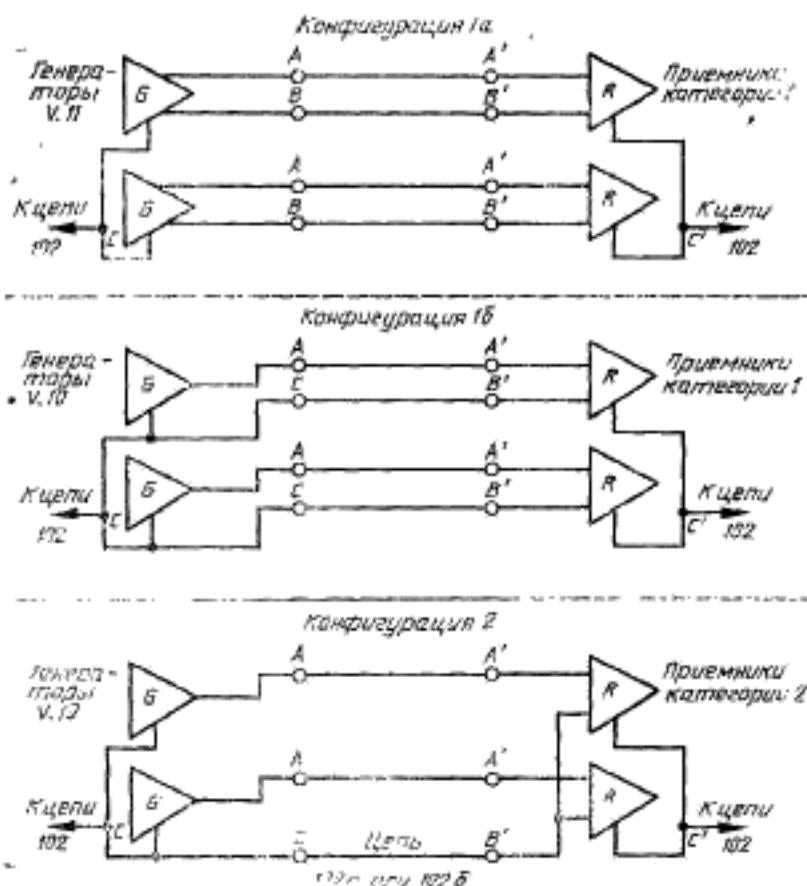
Конфигурация 1а

Генераторы V.11

Б

A

B

A'

B'

R

Приемники категории 1

Б

A

B

A'

B'

R

К цепи 102

C

C'

К цепи 102

Конфигурация 1б

Генераторы V.10

Б

A

C

A'

B'

R

Приемники категории 1

Б

A

C

A'

B'

R

К цепи 102

C

C'

К цепи 102

Конфигурация 2

Генераторы V.10

Б

A

A'

R

Приемники категории 2

Б

A

A'

R

К цепи 102

C

C'

К цепи 102

C

Цепь

B'

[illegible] или 102 Б